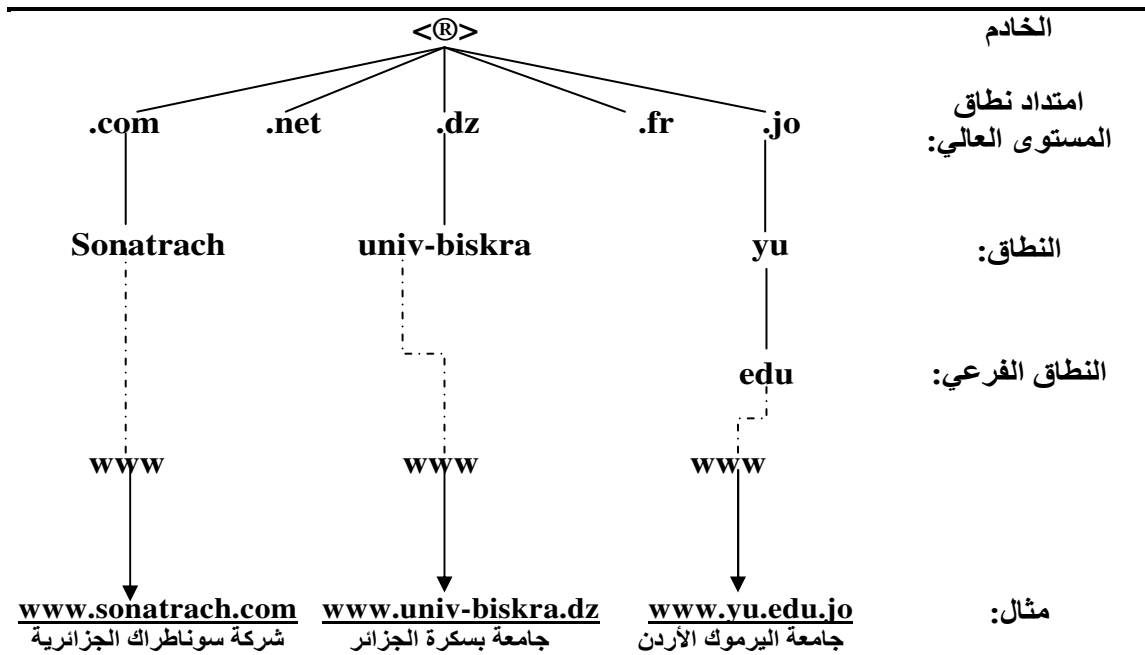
الخادم
<®>

امتداد نطاق المستوى العالي:
.com .net .dz .fr .jo

النطاق:
Sonatrach univ-biskra yu

النطاق الفرعي:
edu

www www www

مثال:
www.sonatrach.com
شركة سوناطراك الجزائرية
www.univ-biskra.dz
جامعة بسكرة الجزائر
www.yu.edu.jo
جامعة اليرموك الأردن